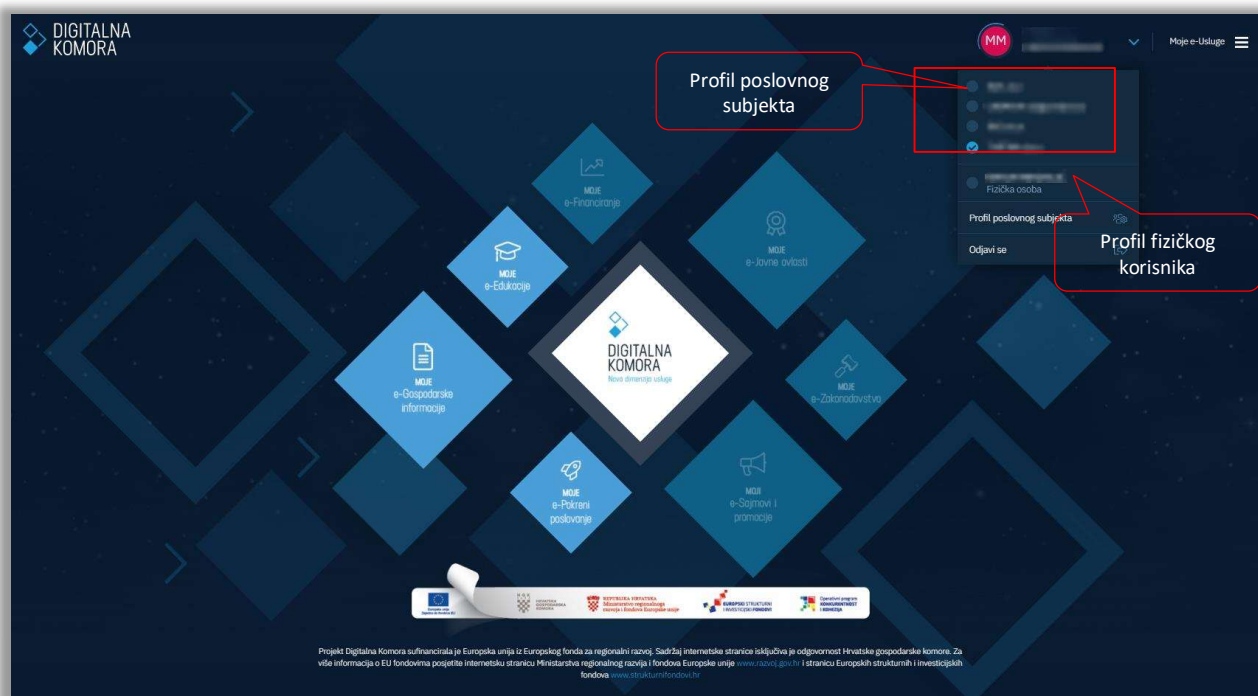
DIGITALNA KOMORA

MM

Moje e-Usluge

Profil poslovnog subjekta

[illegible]
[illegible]
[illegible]
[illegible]

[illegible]
Fizička osoba

Profil poslovnog subjekta

Odjavi se

Profil fizičkog korisnika

MOJE e-Financiranje

MOJE e-Edukacije

MOJE e-Javne ovlasti

MOJE e-Gospodarske informacije

DIGITALNA KOMORA
Nova dimenzija usluga

MOJE e-Zakonodavstvo

MOJE e-Pokreni poslovanje

MOJI e-Sajmovi i promocije

Europska unija
Zajedno do fondova EU

HRVATSKA GOSPODARSKA KOMORA

REPUBLIKA HRVATSKA
Ministarstvo regionalnoga razvoja i fondova Europske unije

EUROPSKI STRUKTURNI I INVESTICIJSKI FONDOVI

Operativni program KONKURENTNOST I KOHEZIJA

Projekt Digitalna Komora sufinancirala je Europska unija iz Europskog fonda za regionalni razvoj. Sadržaj internetske stranice isključivo je odgovornost Hrvatske gospodarske komore. Za više informacija o EU fondovima posjetite internetsku stranicu Ministarstva regionalnog razvija i fondova Europske unije www.razvoj.gov.hr i stranicu Europskih strukturnih i investicijskih fondova www.strukturnifondovi.hr